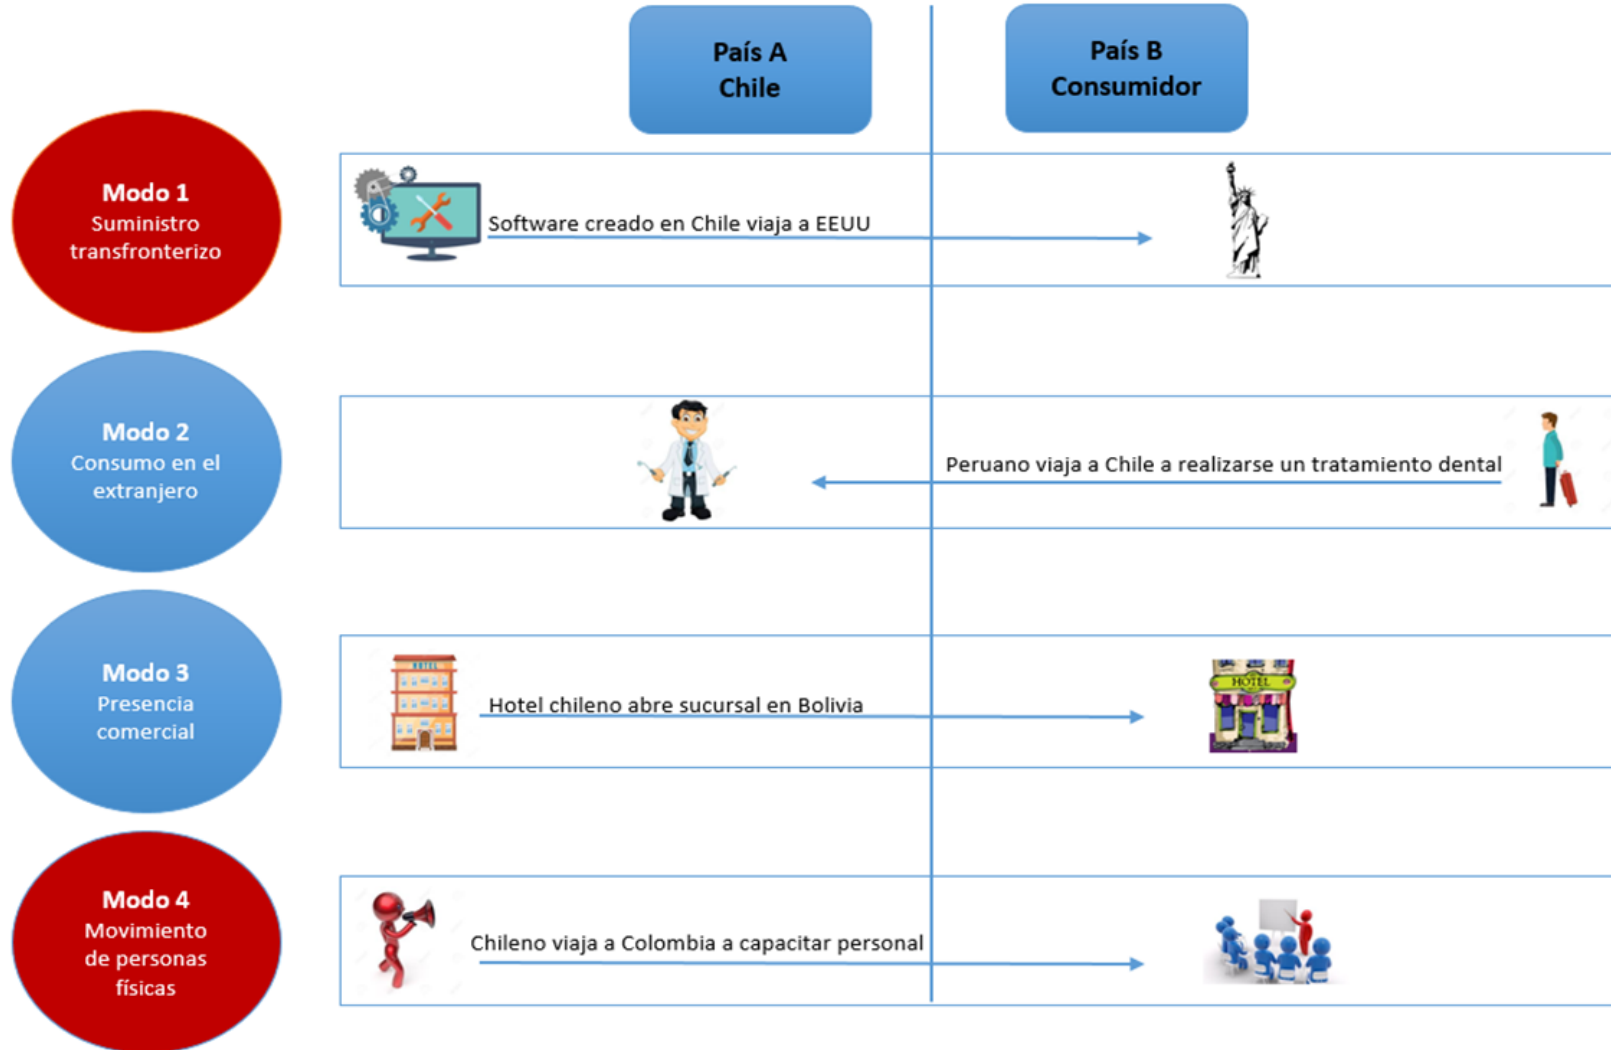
País A
Chile

País B
Consumidor

Modo 1
Suministro transfronterizo

Software creado en Chile viaja a EEUU

Modo 2
Consumo en el extranjero

Peruano viaja a Chile a realizarse un tratamiento dental

Modo 3
Presencia comercial

HOTEL

Hotel chileno abre sucursal en Bolivia

HOTEL

Modo 4
Movimiento de personas físicas

Chileno viaja a Colombia a capacitar personal